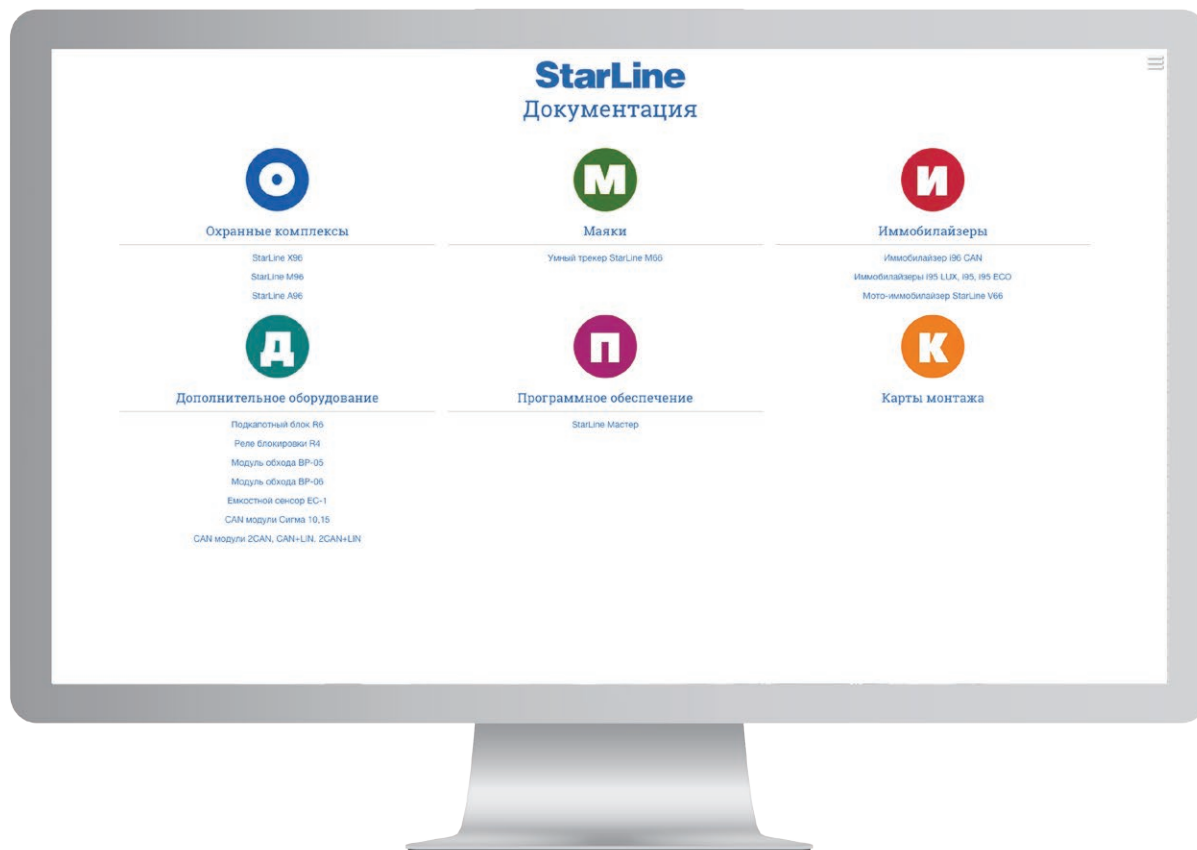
StarLine
Документация

О

Охранные комплексы

StarLine X96
StarLine M96
StarLine A96

М

Маяки

Умный трекер StarLine M66

И

Иммобилайзеры

Иммобилайзер i96 CAN
Иммобилайзеры i95 LUX, i95, i95 ECO
Мото-иммобилайзер StarLine V66

Д

Дополнительное оборудование

Подкапотный блок R6
Реле блокировки R4
Модуль обхода BP-05
Модуль обхода BP-06
Емкостной сенсор EC-1
CAN модули Сигма 10,15
CAN модули 2CAN, CAN+LIN, 2CAN+LIN

П

Программное обеспечение

StarLine Мастер

К

Карты монтажа